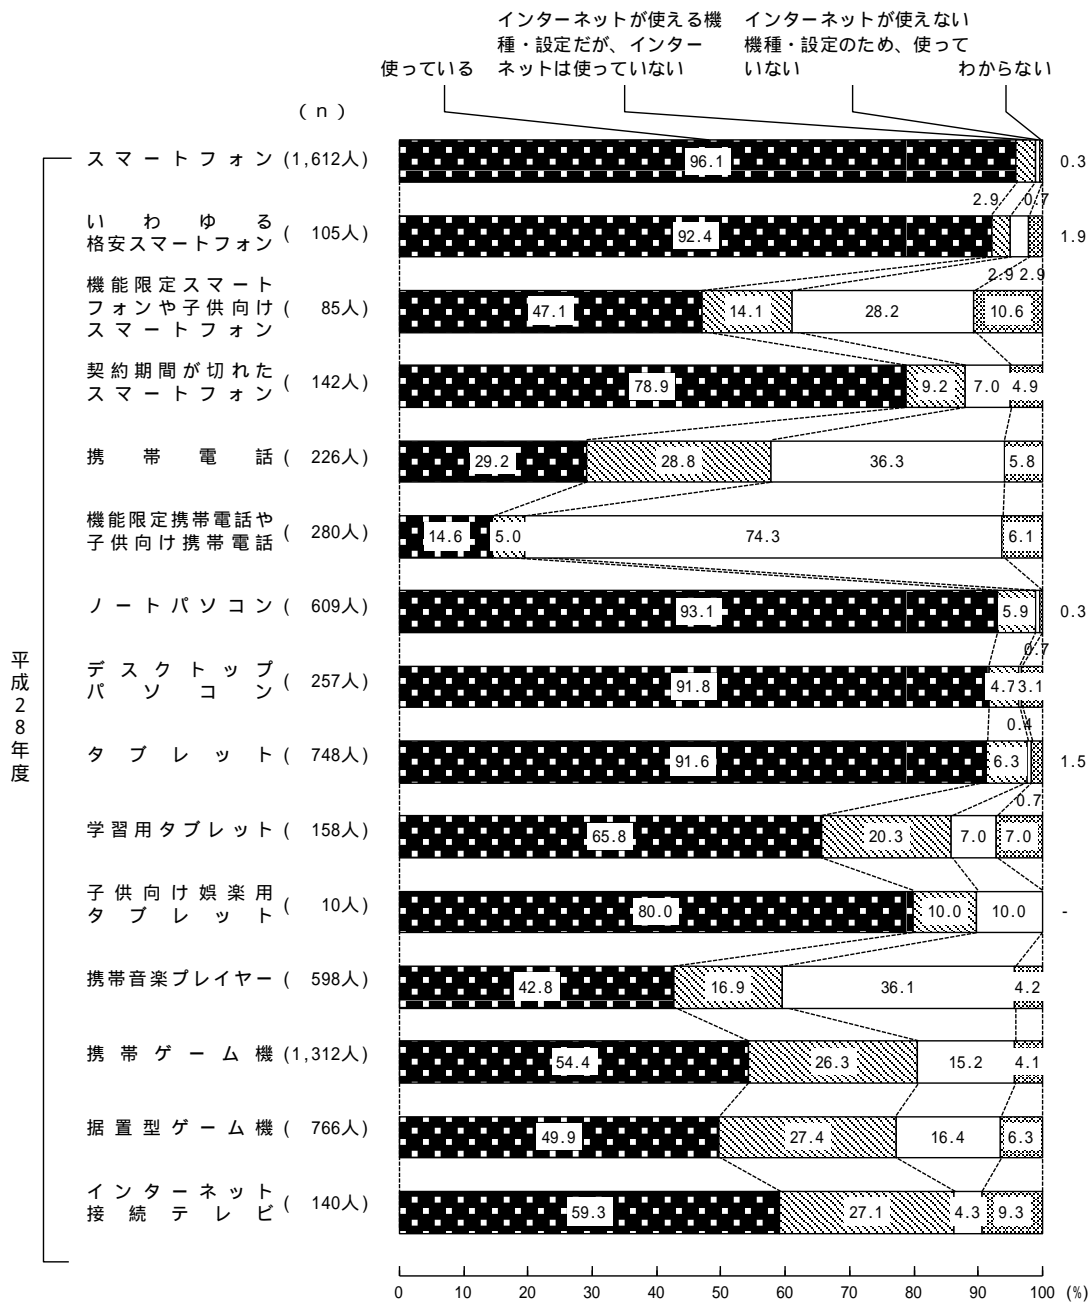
使っている

インターネットが使える機種・設定だが、インターネットは使っていない

インターネットが使えない機種・設定のため、使っていない

わからない

(n)

平成28年度

| | (n) | 使っている | インターネットが使える機種・設定だが、インターネットは使っていない | インターネットが使えない機種・設定のため、使っていない | わからない |
|---|---|---|---|---|---|
| スマートフォン | (1,612人) | 96.1 | 2.9 | 0.7 | 0.3 |
| いわゆる格安スマートフォン | (105人) | 92.4 | 2.9 | 2.9 | 1.9 |
| 機能限定スマートフォンや子供向けスマートフォン | (85人) | 47.1 | 14.1 | 28.2 | 10.6 |
| 契約期間が切れたスマートフォン | (142人) | 78.9 | 9.2 | 7.0 | 4.9 |
| 携帯電話 | (226人) | 29.2 | 28.8 | 36.3 | 5.8 |
| 機能限定携帯電話や子供向け携帯電話 | (280人) | 14.6 | 5.0 | 74.3 | 6.1 |
| ノートパソコン | (609人) | 93.1 | 5.9 | 0.7 | 0.3 |
| デスクトップパソコン | (257人) | 91.8 | 4.7 | 0.4 | 3.1 |
| タブレット | (748人) | 91.6 | 6.3 | 0.7 | 1.5 |
| 学習用タブレット | (158人) | 65.8 | 20.3 | 7.0 | 7.0 |
| 子供向け娯楽用タブレット | (10人) | 80.0 | 10.0 | 10.0 | - |
| 携帯音楽プレイヤー | (598人) | 42.8 | 16.9 | 36.1 | 4.2 |
| 携帯ゲーム機 | (1,312人) | 54.4 | 26.3 | 15.2 | 4.1 |
| 据置型ゲーム機 | (766人) | 49.9 | 27.4 | 16.4 | 6.3 |
| インターネット接続テレビ | (140人) | 59.3 | 27.1 | 4.3 | 9.3 |

0 10 20 30 40 50 60 70 80 90 100 (%)